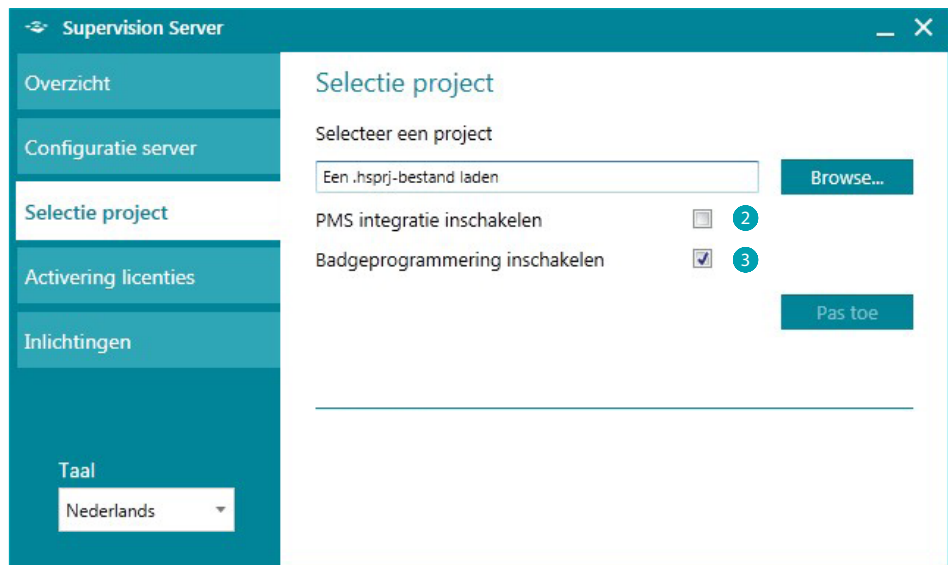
Supervision Server

Overzicht
Configuratie server
Selectie project
Activering licenties
Inlichtingen

Taal
Nederlands

Selectie project

Selecteer een project

Een .hsprj-bestand laden

Browse...

PMS integratie inschakelen 2

Badgeprogrammering inschakelen 3

Pas toe